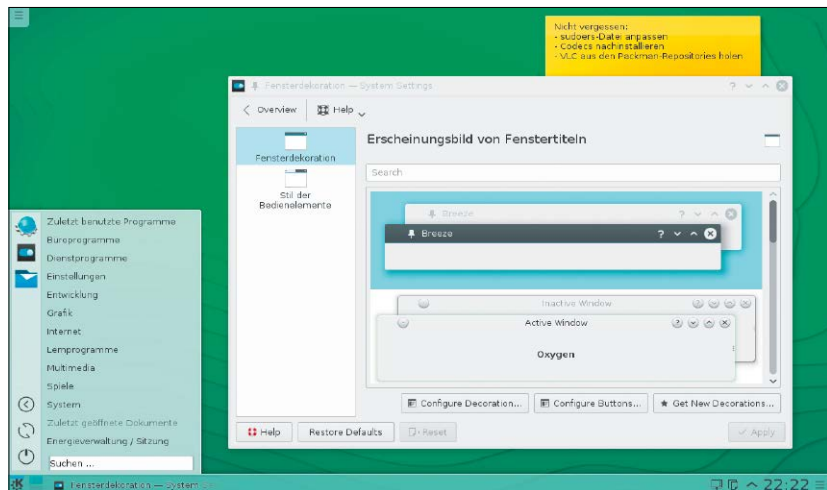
Nicht vergessen:
- sudoers-Datei anpassen
- Codecs nachinstallieren
- VLC aus den Packman-Repositories holen

Fensterdekoration — System Settings

Overview
Help

Fensterdekoration
Stil der Bedienelemente

Erscheinungsbild von Fenstertiteln

Search

Breeze
Breeze

Inactive Window
Active Window
Oxygen

Configure Decoration...
Configure Buttons...
Get New Decorations...

Help
Restore Defaults
Reset
Apply

Zuletzt benutzte Programme
Büroprogramme
Dienstprogramme
Einstellungen
Entwicklung
Grafik
Internet
Lernprogramme
Multimedia
Spiele
System
Zuletzt geöffnete Dokumente
Energieverwaltung / Sitzung
Suchen ...

Fensterdekoration — System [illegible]

22:22